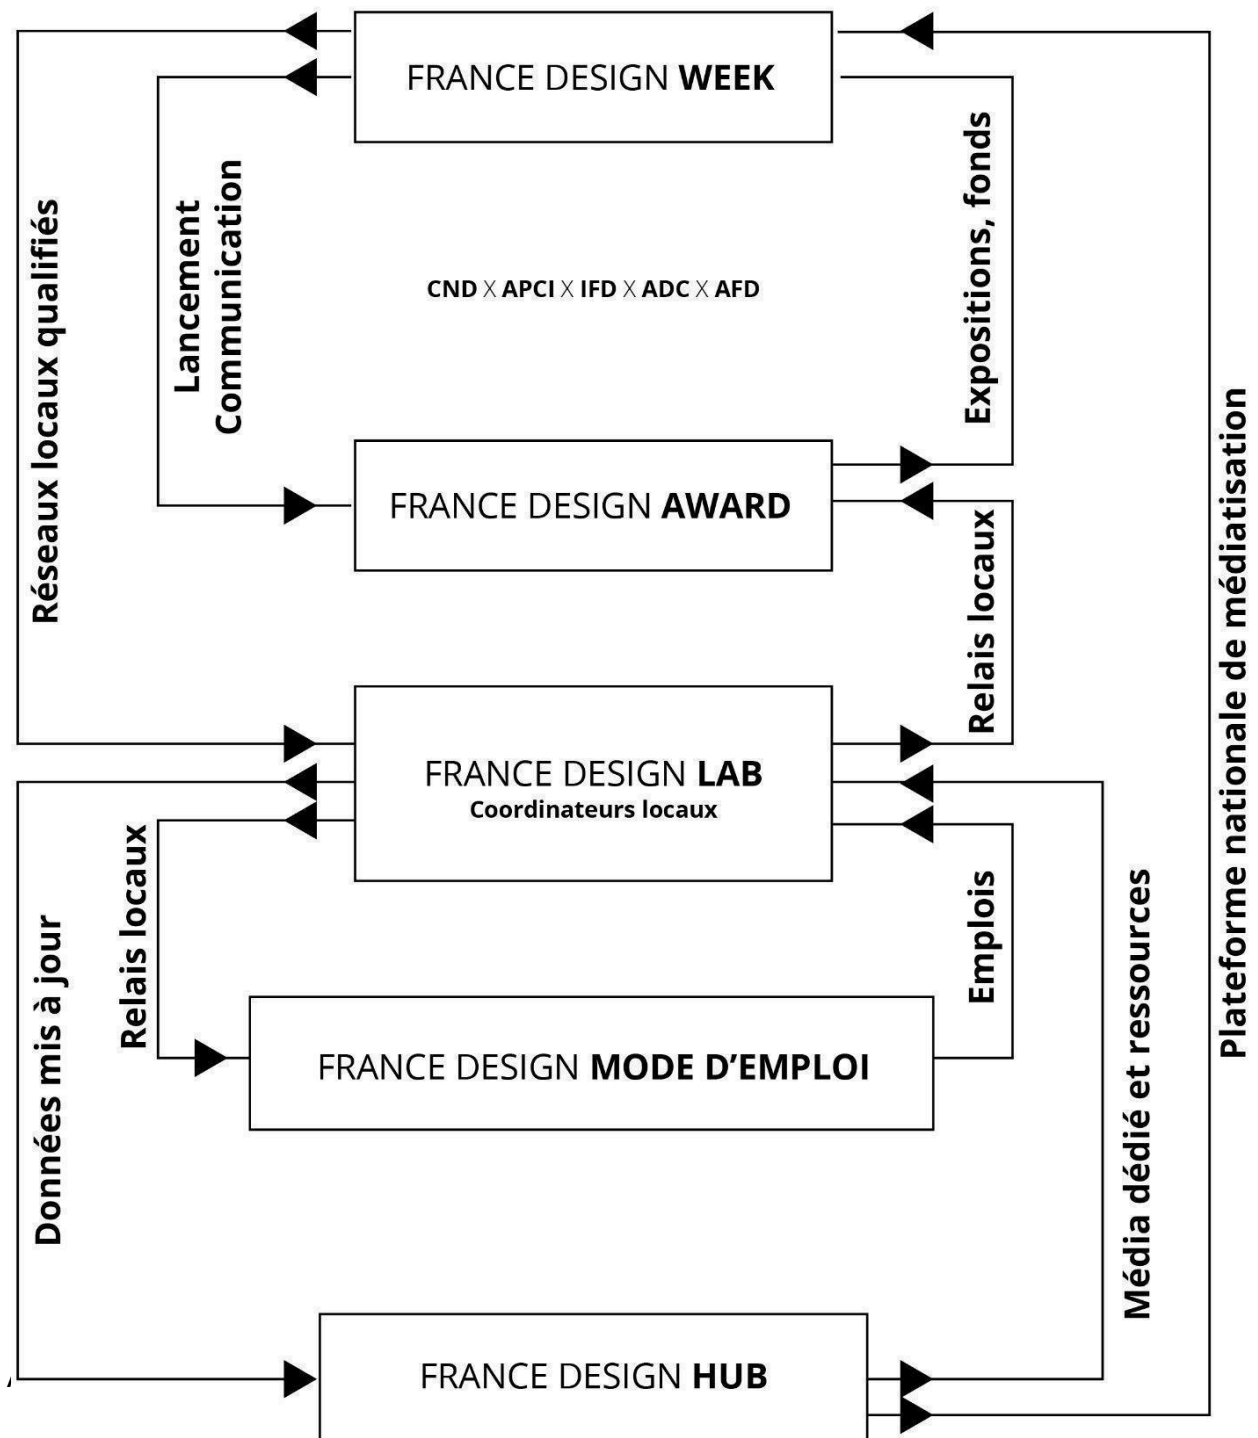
FRANCE DESIGN **WEEK**

Réseaux locaux qualifiés

Lancement
Communication

CND X APCI X IFD X ADC X AFD

Expositions, fonds

Plateforme nationale de médiatisation

FRANCE DESIGN **AWARD**

Relais locaux

FRANCE DESIGN **LAB**
Coordinateurs locaux

Données mis à jour

Relais locaux

Emplois

Média dédié et ressources

FRANCE DESIGN **MODE D'EMPLOI**

FRANCE DESIGN **HUB**